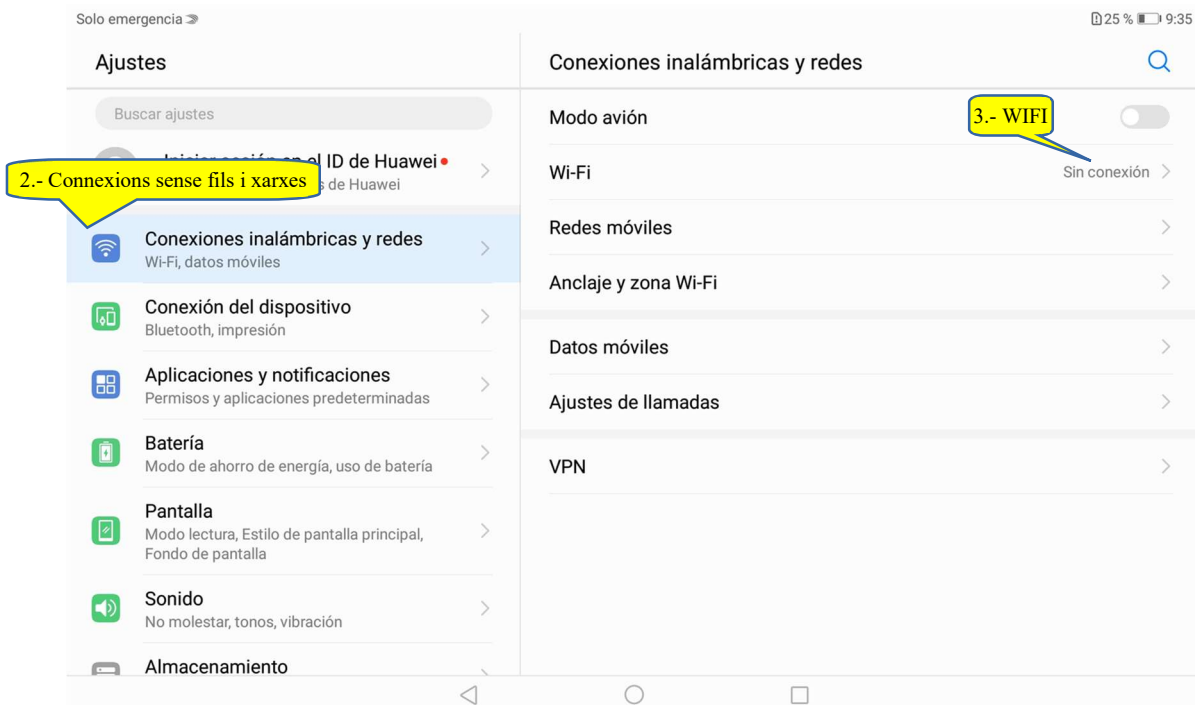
Solo emergencia

25 % 9:35

Ajustes

Buscar ajustes

Iniciar sesión en el ID de Huawei

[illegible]s de Huawei

2.- Connexions sense fils i xarxes

Conexiones inalámbricas y redes
Wi-Fi, datos móviles

Conexión del dispositivo
Bluetooth, impresión

Aplicaciones y notificaciones
Permisos y aplicaciones predeterminadas

Batería
Modo de ahorro de energía, uso de batería

Pantalla
Modo lectura, Estilo de pantalla principal, Fondo de pantalla

Sonido
No molestar, tonos, vibración

Almacenamiento

Conexiones inalámbricas y redes

Modo avión

3.- WIFI

Wi-Fi
Sin conexión

Redes móviles

Anclaje y zona Wi-Fi

Datos móviles

Ajustes de llamadas

VPN